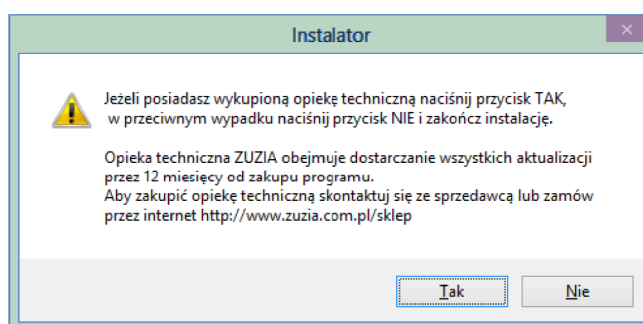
Instalator

Jeżeli posiadasz wykupioną opiekę techniczną naciśnij przycisk TAK, w przeciwnym wypadku naciśnij przycisk NIE i zakończ instalację.

Opieka techniczna ZUZIA obejmuje dostarczanie wszystkich aktualizacji przez 12 miesięcy od zakupu programu.
Aby zakupić opiekę techniczną skontaktuj się ze sprzedawcą lub zamów przez internet http://www.zuzia.com.pl/sklep

Tak

Nie